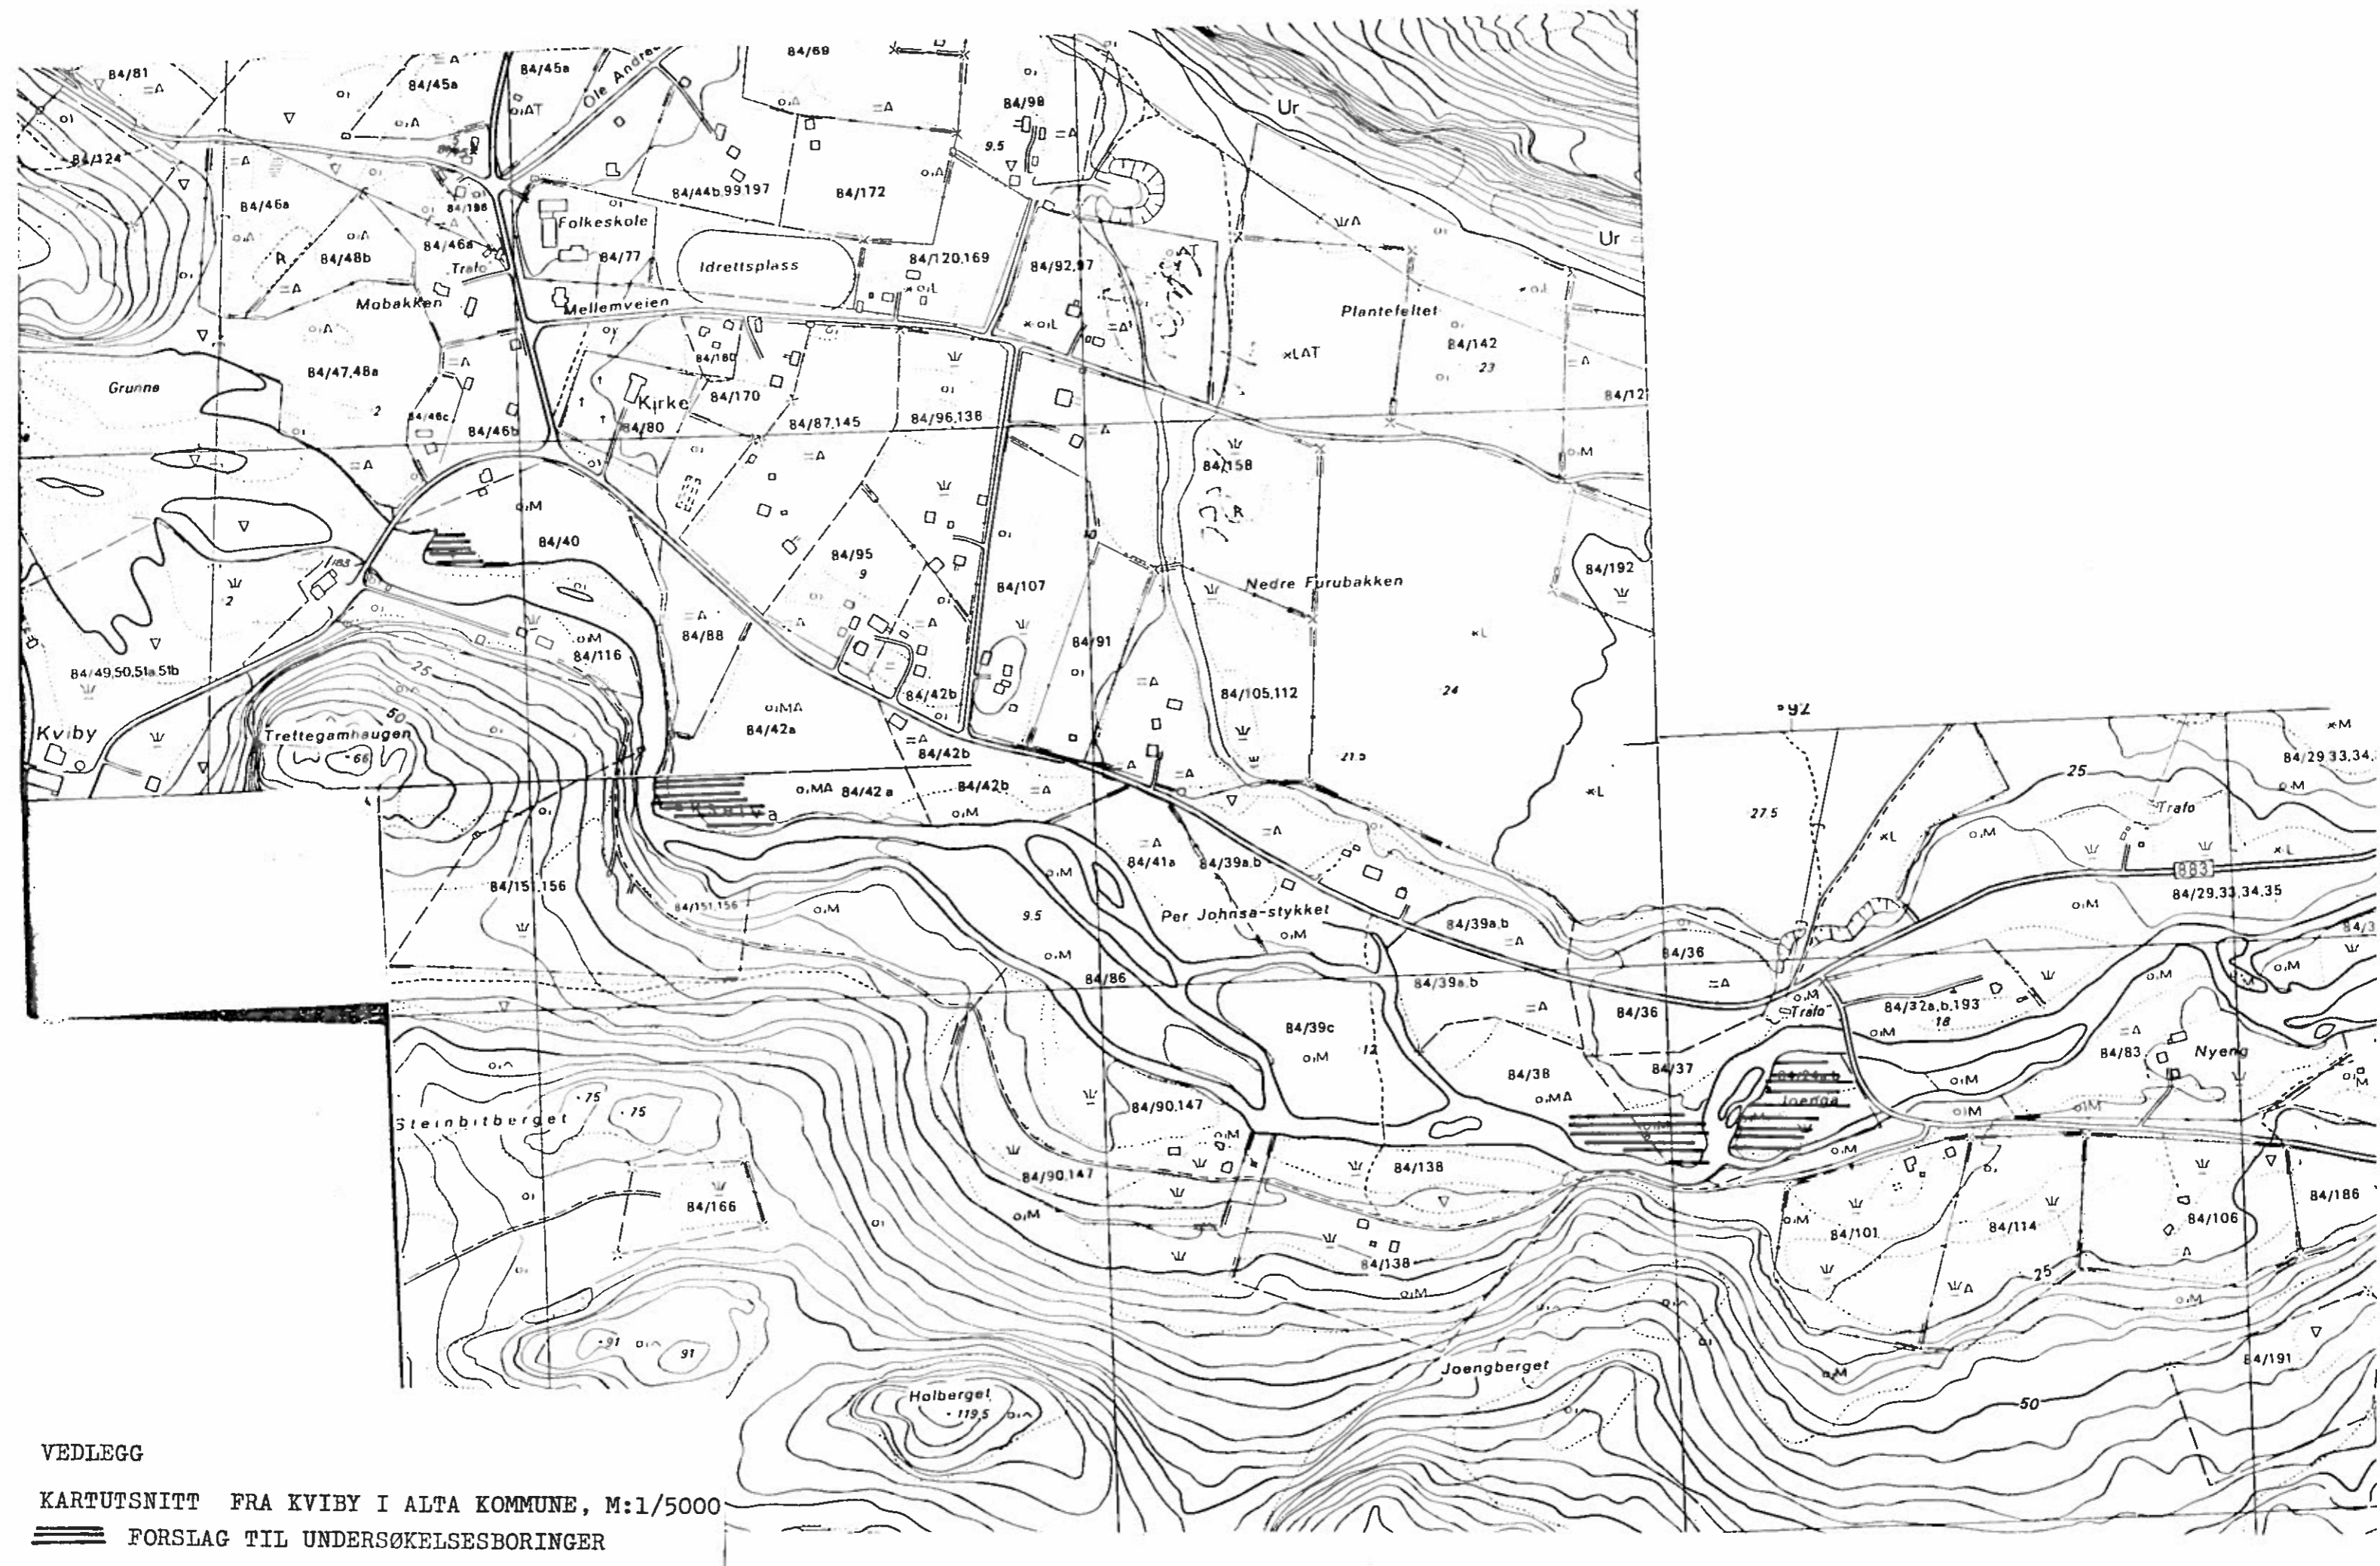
84/81
84/45a
84/45a
Ole Andre
84/69
84/98
Ur
84/324
84/46a
84/198
Folkeskole
84/44b,99,197
84/172
Ur
84/48b
84/46a
Trafo
84/77
Idrettsplass
84/120,169
84/92,97
Mobakken
Mellemveien
Plantefeltet
84/142
23
84/180
Grunne
84/47,48a
Kirke
84/170
84/12
2
84/46c
84/46b
84/80
84/87,145
84/96,136
84/158
84/40
84/95
9
84/107
Nedre Furubakken
84/192
2
84/116
84/88
84/91
84/49,50,51a,51b
25
84/42b
84/105,112
24
Kviby
Trettegamhaugen
50
66
84/42a
92
25
84/29,33,34
27.5
84/42a
84/42b
84/42b
27.5
Trafo
84/41a
84/39a,b
84/29,33,34,35
84/151,156
84/151,156
9.5
Per Johnsa-stykket
84/39a,b
84/36
84/86
84/39a,b
84/36
84/32a,b,193
Trafo
18
84/39c
12
84/38
84/37
Joenga
84/83
Nyeng
Steinbitberget
75
75
84/90,147
84/138
84/90,147
84/166
84/101
84/114
84/106
84/186
84/138
25
91
91
Joengberget
84/191
Holberget
119,5
50
VEDLEGG
KARTUTSNITT FRA KVIBY I ALTA KOMMUNE, M:1/5000
FORSLAG TIL UNDERSØKELSESBORINGER